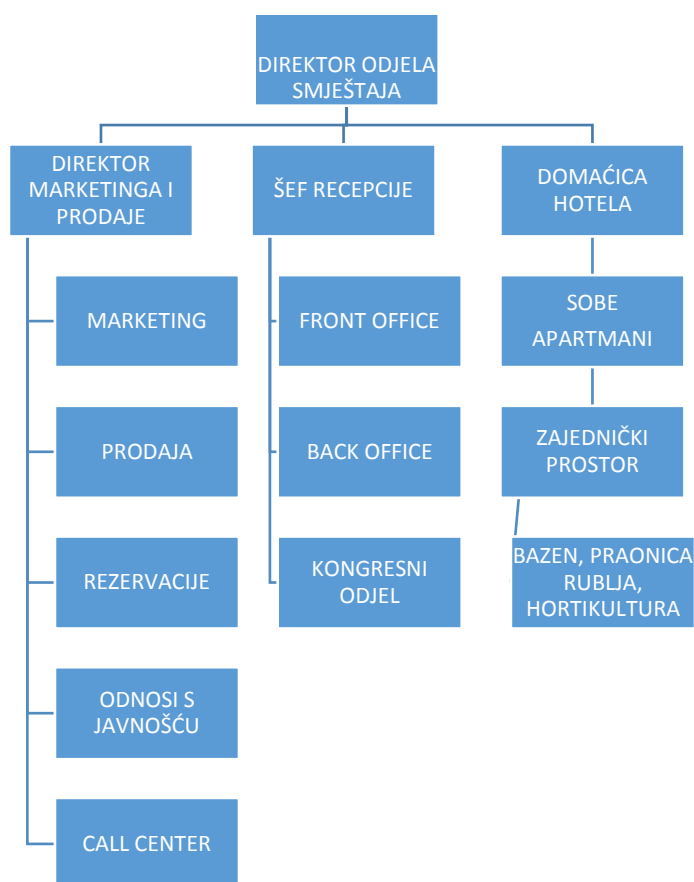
DIREKTOR ODJELA SMJEŠTAJA

DIREKTOR MARKETINGA I PRODAJE

ŠEF RECEPCIJE

DOMAĆICA HOTELA

MARKETING

PRODAJA

REZERVACIJE

ODNOSI S JAVNOŠĆU

CALL CENTER

FRONT OFFICE

BACK OFFICE

KONGRESNI ODJEL

SOBE APARTMANI

ZAJEDNIČKI PROSTOR

BAZEN, PRAONICA RUBLJA, HORTIKULTURA